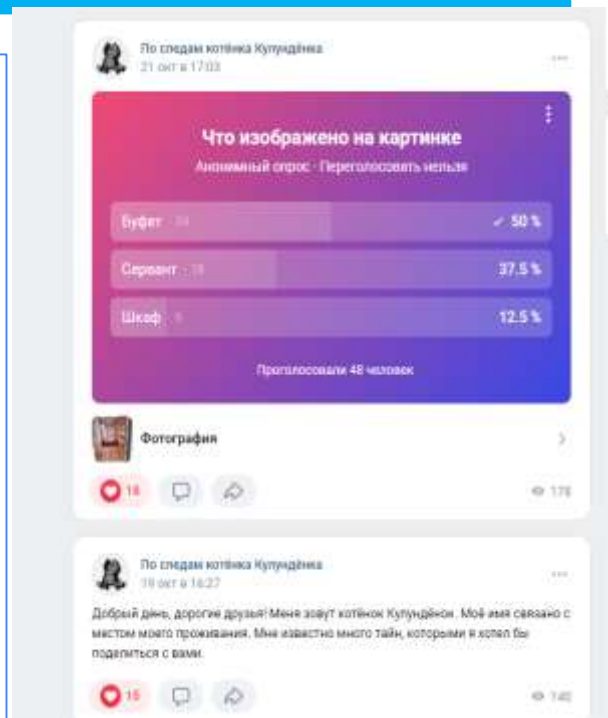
По следам котёнка Кулундёнка
21 окт в 17:03

Что изображено на картинке
Анонимный опрос · Переголосовать нельзя

Буфет · 24 ✓ 50 %
Сервант · 18 37.5 %
Шкаф · 6 12.5 %

Проголосовали 48 человек

Фотография

16
178

По следам котёнка Кулундёнка
19 окт в 16:27

Добрый день, дорогие друзья! Меня зовут котёнок Кулундёнок. Моё имя связано с местом моего проживания. Мне известно много тайн, которыми я хотел бы поделиться с вами.

15
140